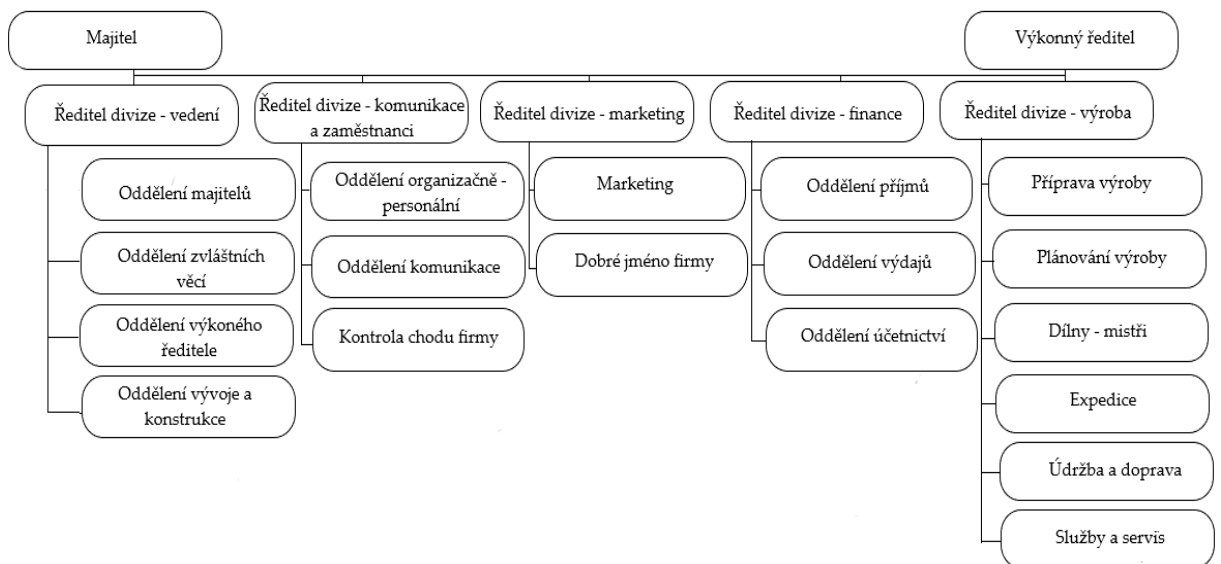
Majitel

Výkonný ředitel

Ředitel divize - vedení

Oddělení majitelů

Oddělení zvláštních věcí

Oddělení výkoného ředitele

Oddělení vývoje a konstrukce

Ředitel divize - komunikace a zaměstnanci

Oddělení organizačně - personální

Oddělení komunikace

Kontrola chodu firmy

Ředitel divize - marketing

Marketing

Dobré jméno firmy

Ředitel divize - finance

Oddělení příjmů

Oddělení výdajů

Oddělení účetnictví

Ředitel divize - výroba

Příprava výroby

Plánování výroby

Dílny - mistři

Expedice

Údržba a doprava

Služby a servis